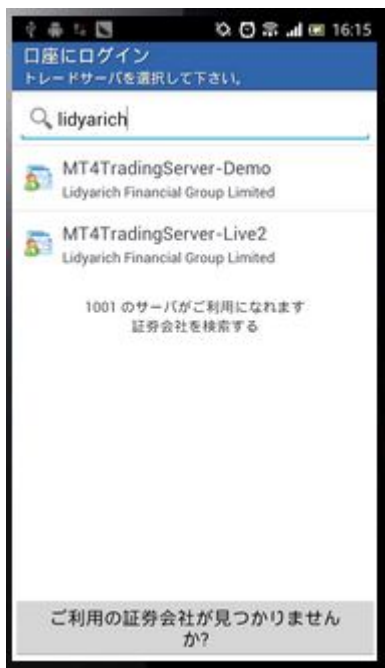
16:15

口座にログイン
トレードサーバを選択して下さい。

lidyarich

MT4TradingServer-Demo
Lidyarich Financial Group Limited

MT4TradingServer-Live2
Lidyarich Financial Group Limited

1001 のサーバがご利用になれます
証券会社を検索する

ご利用の証券会社が見つかりませんか?